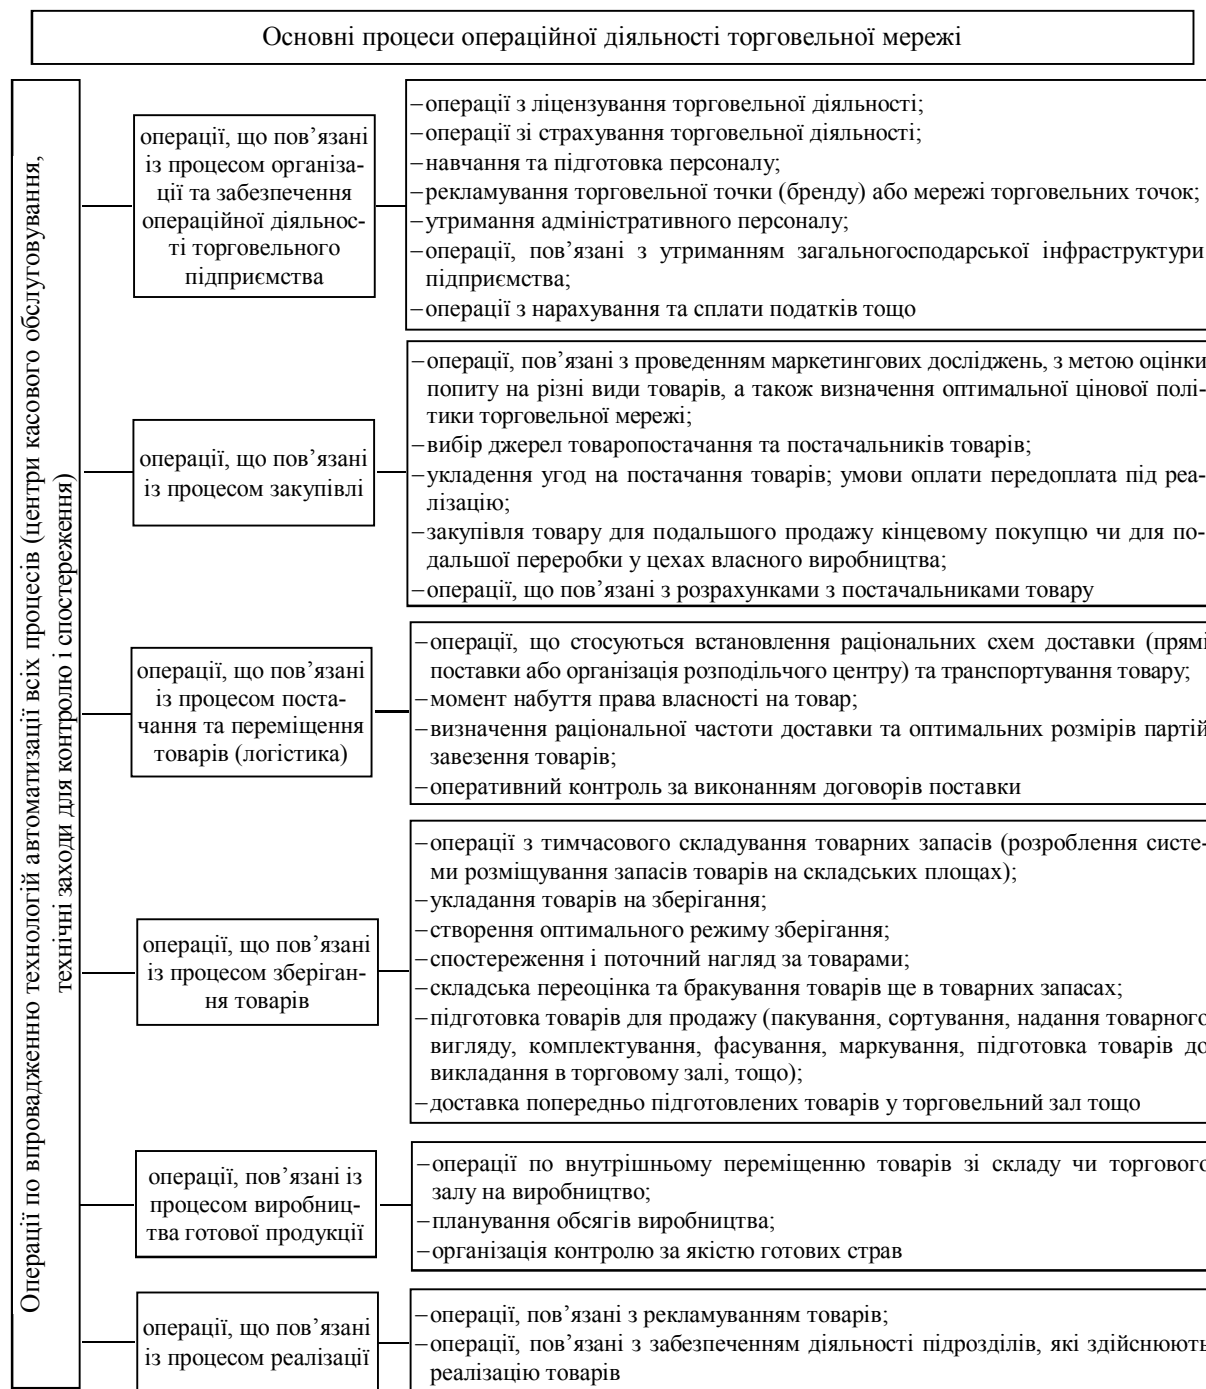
Основні процеси операційної діяльності торговельної мережі

Операції по впровадженню технологій автоматизації всіх процесів (центри касового обслуговування, технічні заходи для контролю і спостереження)

операції, що пов'язані із процесом організації та забезпечення операційної діяльності торговельного підприємства

–операції з ліцензування торговельної діяльності;
–операції зі страхування торговельної діяльності;
–навчання та підготовка персоналу;
–рекламування торговельної точки (бренду) або мережі торговельних точок;
–утримання адміністративного персоналу;
–операції, пов'язані з утриманням загальногосподарської інфраструктури підприємства;
–операції з нарахування та сплати податків тощо

операції, що пов'язані із процесом закупівлі

–операції, пов'язані з проведенням маркетингових досліджень, з метою оцінки попиту на різні види товарів, а також визначення оптимальної цінової політики торговельної мережі;
–вибір джерел товаропостачання та постачальників товарів;
–укладення угод на постачання товарів; умови оплати передоплата під реалізацію;
–закупівля товару для подальшого продажу кінцевому покупцю чи для подальшої переробки у цехах власного виробництва;
–операції, що пов'язані з розрахунками з постачальниками товару

операції, що пов'язані із процесом постачання та переміщення товарів (логістика)

–операції, що стосуються встановлення раціональних схем доставки (прямі поставки або організація розподільчого центру) та транспортування товару;
–момент набуття права власності на товар;
–визначення раціональної частоти доставки та оптимальних розмірів партій завезення товарів;
–оперативний контроль за виконанням договорів поставки

операції, що пов'язані із процесом зберігання товарів

–операції з тимчасового складування товарних запасів (розроблення системи розміщування запасів товарів на складських площах);
–укладання товарів на зберігання;
–створення оптимального режиму зберігання;
–спостереження і поточний нагляд за товарами;
–складська переоцінка та бракування товарів ще в товарних запасах;
–підготовка товарів для продажу (пакування, сортування, надання товарного вигляду, комплектування, фасування, маркування, підготовка товарів до викладання в торговому залі, тощо);
–доставка попередньо підготовлених товарів у торговельний зал тощо

операції, пов'язані із процесом виробництва готової продукції

–операції по внутрішньому переміщенню товарів зі складу чи торгового залу на виробництво;
–планування обсягів виробництва;
–організація контролю за якістю готових страв

операції, що пов'язані із процесом реалізації

–операції, пов'язані з рекламуванням товарів;
–операції, пов'язані з забезпеченням діяльності підрозділів, які здійснюють реалізацію товарів